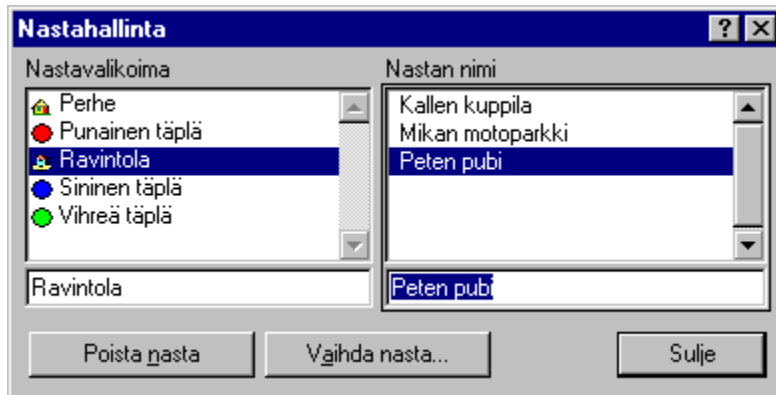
Nastahallinta

?

Nastavalikoima

Perhe
Punainen täplä
Ravintola
Sininen täplä
Vihreä täplä

Ravintola

Nastan nimi

Kallen kuppila
Mikan motoparkki
Peten pubi

Peten pubi

Poista nasta

Vaihda nasta...

Sulje